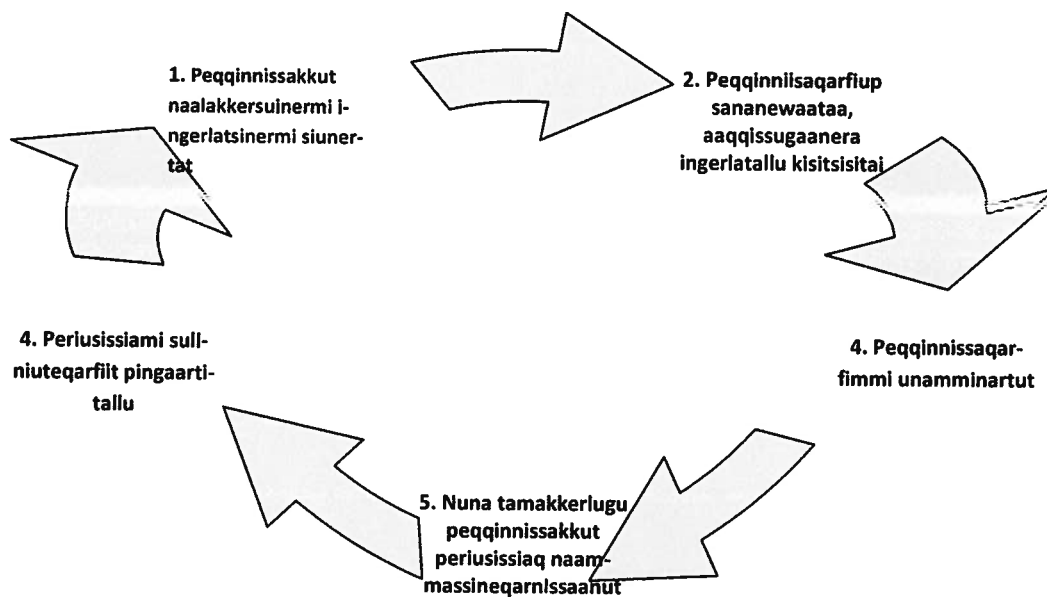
1. Peqqinnissakkut naalakkersuinermi ingerlatsinermi siunertat

2. Peqqinniisaqarfiup sananewaataa, aaqqissugaanera ingerlatallu kisitsisitai

4. Peqqinnissaqarfimmi unamminartut

5. Nuna tamakkerlugu peqqinnissakkut periusissiaq naammassineqarnissaanut

4. Periusissiami sulliniuteqarfiit pingaartitallu